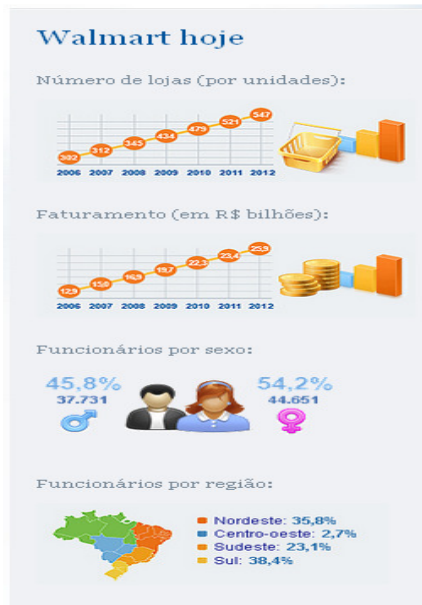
Walmart hoje

Número de lojas (por unidades):

302, 312, 345, 434, 479, 521, 547

2006, 2007, 2008, 2009, 2010, 2011, 2012

Faturamento (em R$ bilhões):

12,9, 15,0, 16,9, 19,7, 22,3, 23,4, 25,9

2006, 2007, 2008, 2009, 2010, 2011, 2012

Funcionários por sexo:

45,8%
37.731

54,2%
44.651

Funcionários por região:

Nordeste: 35,8%
Centro-oeste: 2,7%
Sudeste: 23,1%
Sul: 38,4%